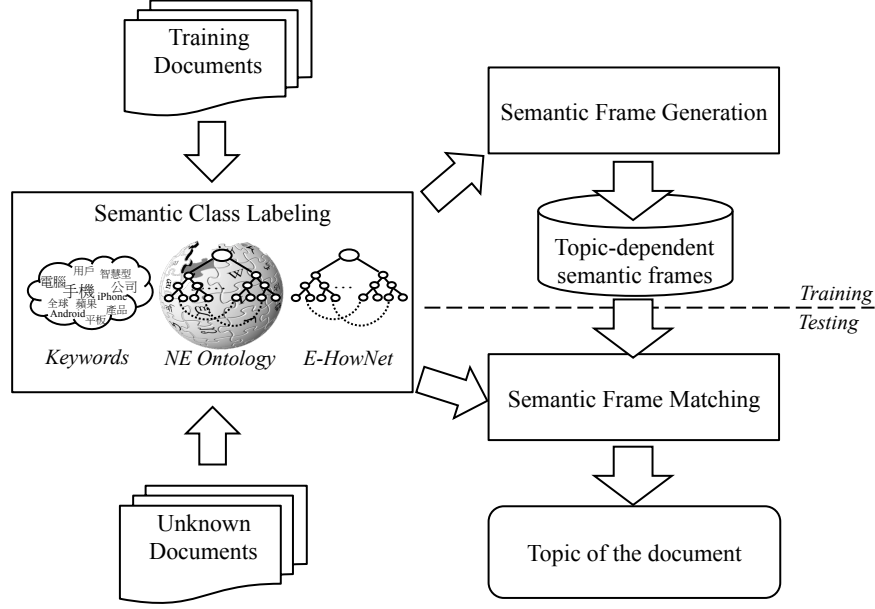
Training Documents

Semantic Frame Generation

Semantic Class Labeling

電腦 用戶 智慧型 手機 公司 全球 蘋果 iPhone Android 平板 產品

Keywords

NE Ontology

E-HowNet

Topic-dependent semantic frames

Training

Testing

Semantic Frame Matching

Unknown Documents

Topic of the document